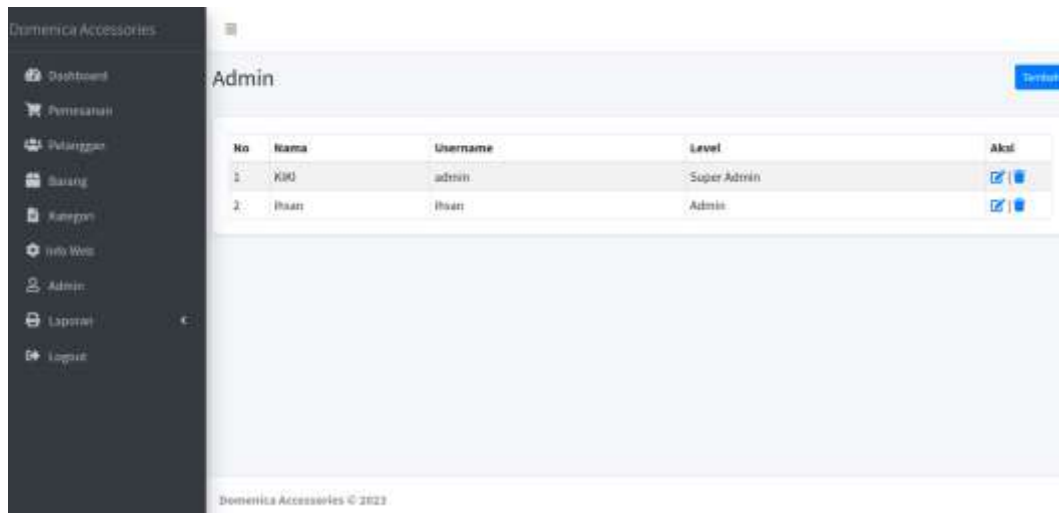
Domenica Accessories

Dashboard
Pemesanan
Pelanggan
Barang
Kategori
Info Web
Admin
Laporan
Logout

Admin

Tambah

| No | Nama | Username | Level | Aksi |
|---|---|---|---|---|
| 1 | KIKI | admin | Super Admin | |
| 2 | Ihsan | Ihsan | Admin | |

Domenica Accessories © 2023